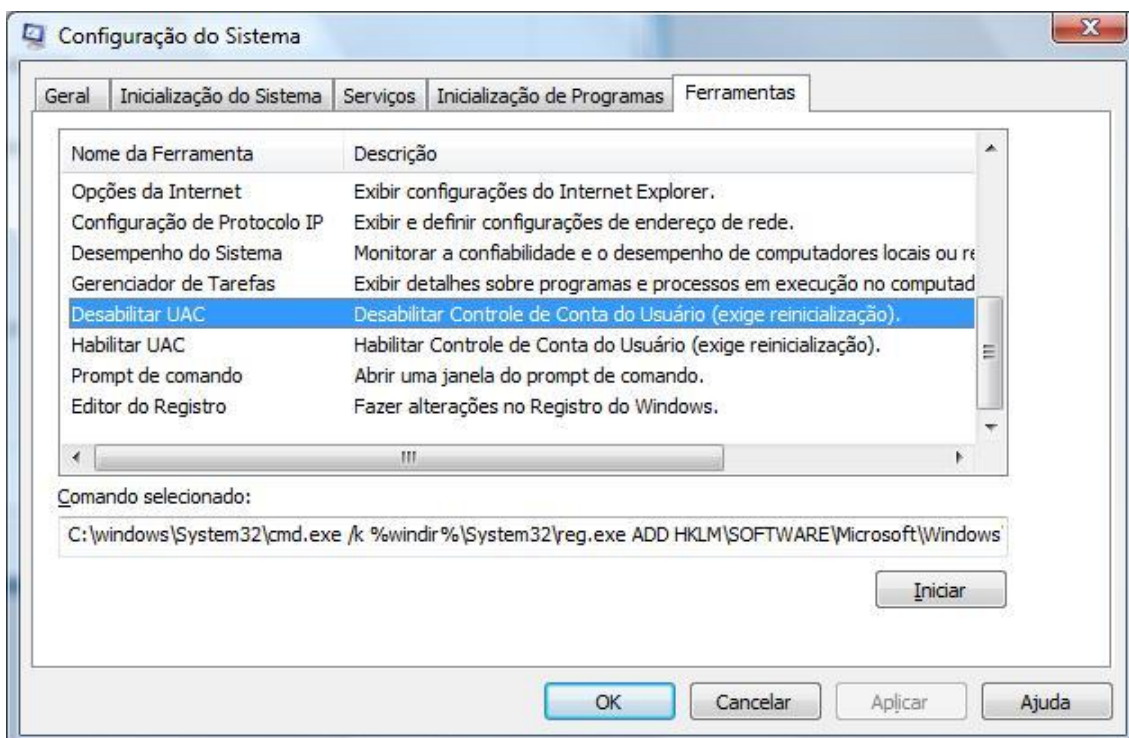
Configuração do Sistema

Geral | Inicialização do Sistema | Serviços | Inicialização de Programas | Ferramentas

| Nome da Ferramenta | Descrição |
|---|---|
| Opções da Internet | Exibir configurações do Internet Explorer. |
| Configuração de Protocolo IP | Exibir e definir configurações de endereço de rede. |
| Desempenho do Sistema | Monitorar a confiabilidade e o desempenho de computadores locais ou re |
| Gerenciador de Tarefas | Exibir detalhes sobre programas e processos em execução no computad |
| Desabilitar UAC | Desabilitar Controle de Conta do Usuário (exige reinicialização). |
| Habilitar UAC | Habilitar Controle de Conta do Usuário (exige reinicialização). |
| Prompt de comando | Abrir uma janela do prompt de comando. |
| Editor do Registro | Fazer alterações no Registro do Windows. |

Comando selecionado:

C:\windows\System32\cmd.exe /k %windir%\System32\reg.exe ADD HKLM\SOFTWARE\Microsoft\Windows

Iniciar

OK Cancelar Aplicar Ajuda